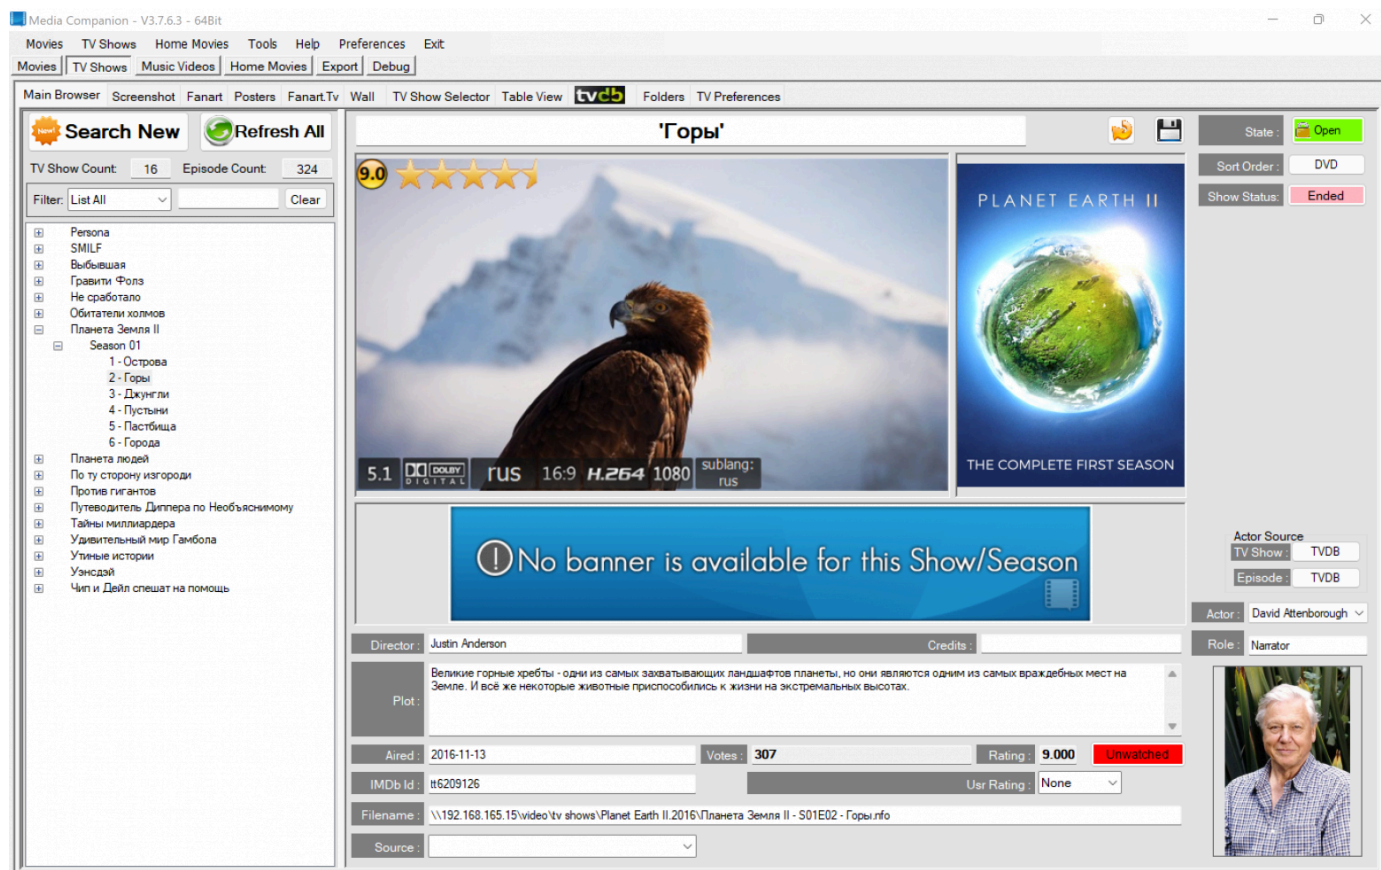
Media Companion - V3.7.6.3 - 64Bit

Movies TV Shows Home Movies Tools Help Preferences Exit

Movies | TV Shows | Music Videos | Home Movies | Export | Debug

Main Browser Screenshot Fanart Posters Fanart.Tv Wall TV Show Selector Table View tvdb Folders TV Preferences

New! Search New
Refresh All

TV Show Count 16 Episode Count 324

Filter: List All Clear

Persona
SMILF
Выбывшая
Гравити Фолз
Не сработало
Обитатели холмов
Планета Земля II
Season 01
1 - Острова
2 - Горы
3 - Джунгли
4 - Пустыни
5 - Пастбища
6 - Города
Планета людей
По ту сторону изгороди
Против гигантов
Путеводитель Диппера по Необъяснимому
Тайны миллиардера
Удивительный мир Гамбола
Утиные истории
Уэнсдэй
Чип и Дейл спешат на помощь

'Горы'

9.0

5.1 DOLBY DIGITAL rus 16:9 H.264 1080 sublang: rus

PLANET EARTH II
THE COMPLETE FIRST SEASON

No banner is available for this Show/Season

State : Open
Sort Order : DVD
Show Status : Ended

Actor Source
TV Show : TVDB
Episode : TVDB
Actor : David Attenborough
Role : Narrator

Director : Justin Anderson
Credits :

Plot : Великие горные хребты - одни из самых захватывающих ландшафтов планеты, но они являются одним из самых враждебных мест на Земле. И всё же некоторые животные приспособились к жизни на экстремальных высотах.

Aired : 2016-11-13 Votes : 307 Rating : 9.000 Unwatched

IMDb Id : tt6209126 Usr Rating : None

Filename : \\192.168.165.15\video\tv shows\Planet Earth II.2016\Планета Земля II - S01E02 - Горы.nfo

Source :